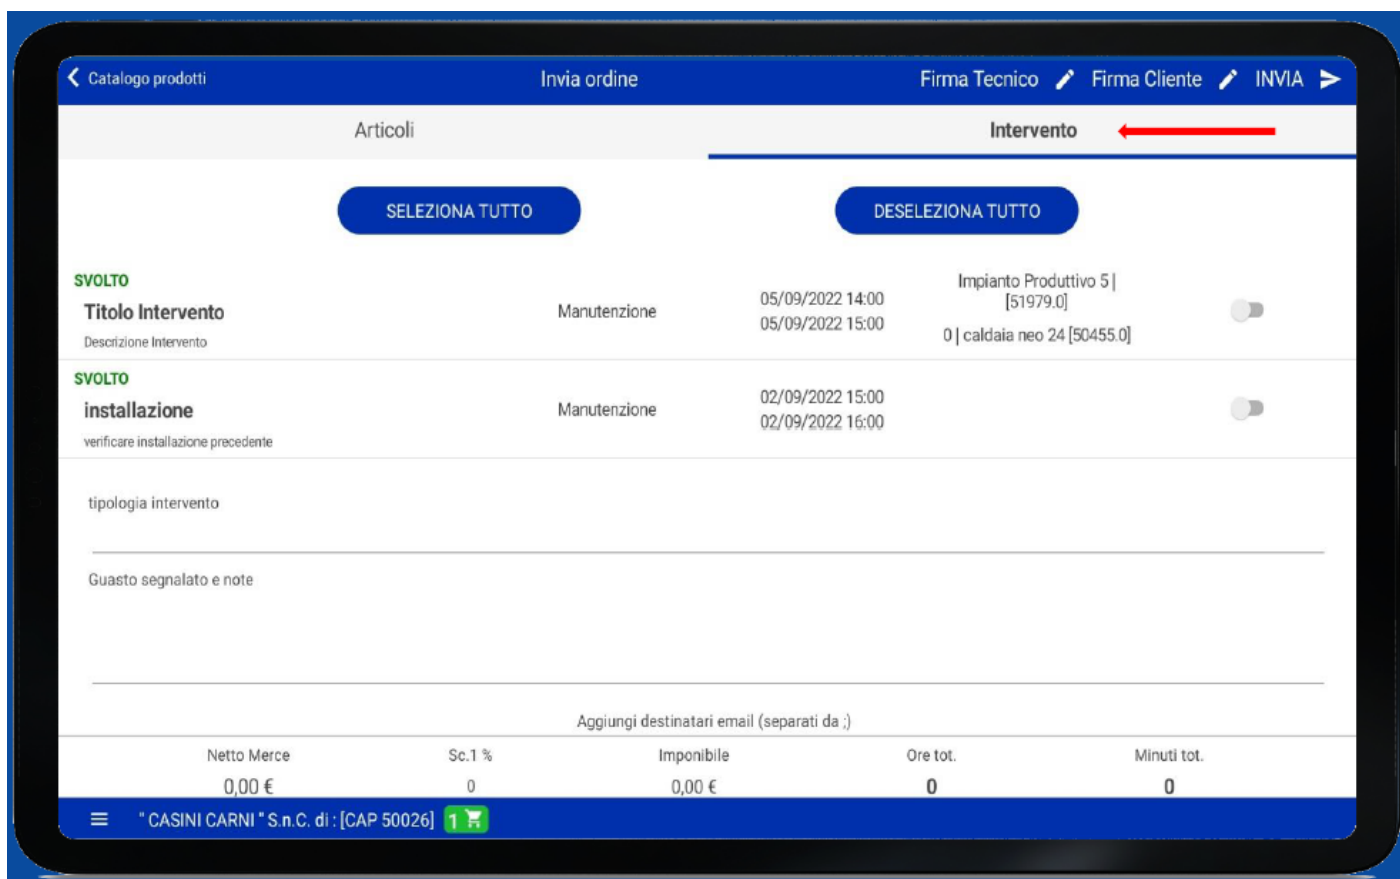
Catalogo prodotti Invia ordine Firma Tecnico Firma Cliente INVIA

Articoli Intervento

SELEZIONA TUTTO DESELEZIONA TUTTO

SVOLTO
Titolo Intervento
Descrizione Intervento
Manutenzione
05/09/2022 14:00
05/09/2022 15:00
Impianto Produttivo 5 | [51979.0]
0 | caldaia neo 24 [50455.0]

SVOLTO
installazione
verificare installazione precedente
Manutenzione
02/09/2022 15:00
02/09/2022 16:00

tipologia intervento

Guasto segnalato e note

Aggiungi destinatari email (separati da ;)

| Netto Merce | Sc.1 % | Imponibile | Ore tot. | Minuti tot. |
|---|---|---|---|---|
| 0,00 € | 0 | 0,00 € | 0 | 0 |

" CASINI CARNI " S.n.C. di : [CAP 50026] 1